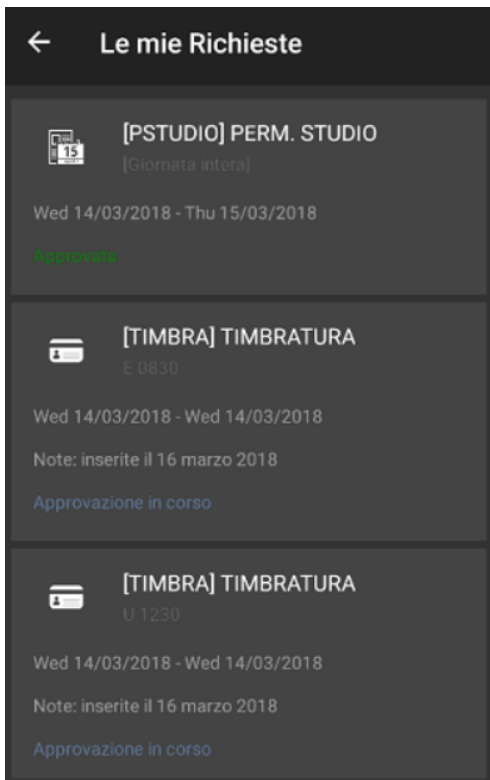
Le mie Richieste

15

[PSTUDIO] PERM. STUDIO
[Giornata intera]
Wed 14/03/2018 - Thu 15/03/2018
Approvata

[TIMBRA] TIMBRATURA
E 0830
Wed 14/03/2018 - Wed 14/03/2018
Note: inserite il 16 marzo 2018
Approvazione in corso

[TIMBRA] TIMBRATURA
U 1230
Wed 14/03/2018 - Wed 14/03/2018
Note: inserite il 16 marzo 2018
Approvazione in corso